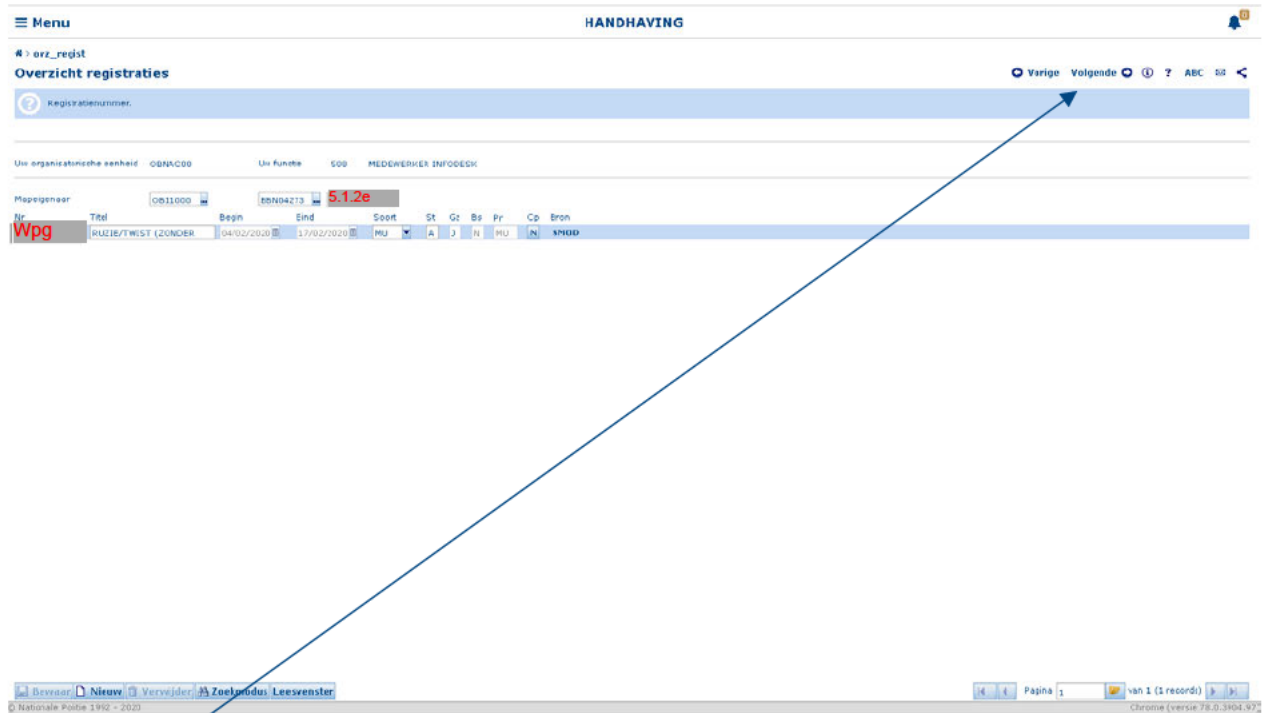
≡ Menu
HANDHAVING
0

⌂ > orz_regist
Overzicht registraties
Vorige Volgende ⓘ ? ABC

Registratienummer.

Uw organisatorische eenheid OBNAC00 Uw functie 508 MEDEWERKER INFODESK

Mapeigenaar OB11000 BBN04273 5.1.2e

| Nr | Titel | Begin | Eind | Soort | St | Gz | Bs | Pr | Cp | Bron |
|---|---|---|---|---|---|---|---|---|---|---|
| Wpg | RUZIE/TWIST (ZONDER | 04/02/2020 | 17/02/2020 | MU | A | J | N | MU | N | SMOD |

Bewaar Nieuw Verwijder Zoekmodus Leesvenster
Pagina 1 van 1 (1 records)
© Nationale Politie 1992 - 2020
Chrome (versie 78.0.3904.97)